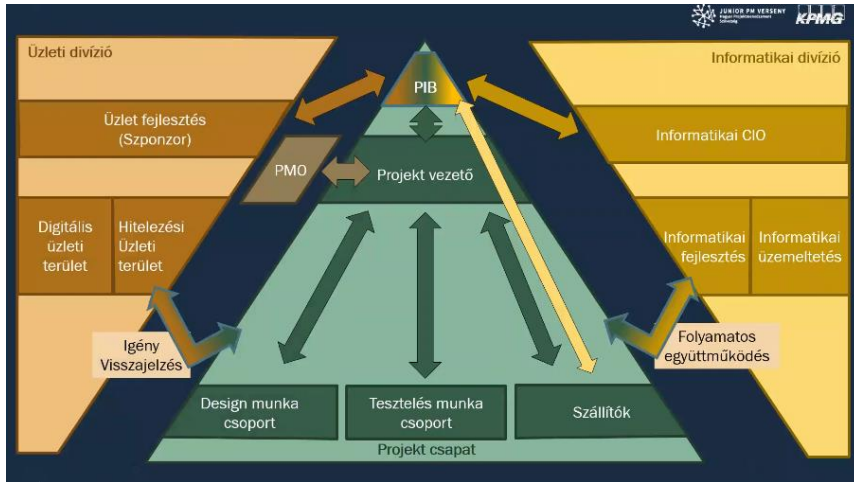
JUNIOR PM VERSENY

KPMG

Üzleti divízió

Üzlet fejlesztés (Szponzor)

Digitális üzleti terület

Hitelezési Üzleti terület

Igény Visszajelzés

PIB

PMO

Projekt vezető

Informatikai divízió

Informatikai CIO

Informatikai fejlesztés

Informatikai üzemeltetés

Folyamatos együttműködés

Design munka csoport

Tesztelés munka csoport

Szállítók

Projekt csapat